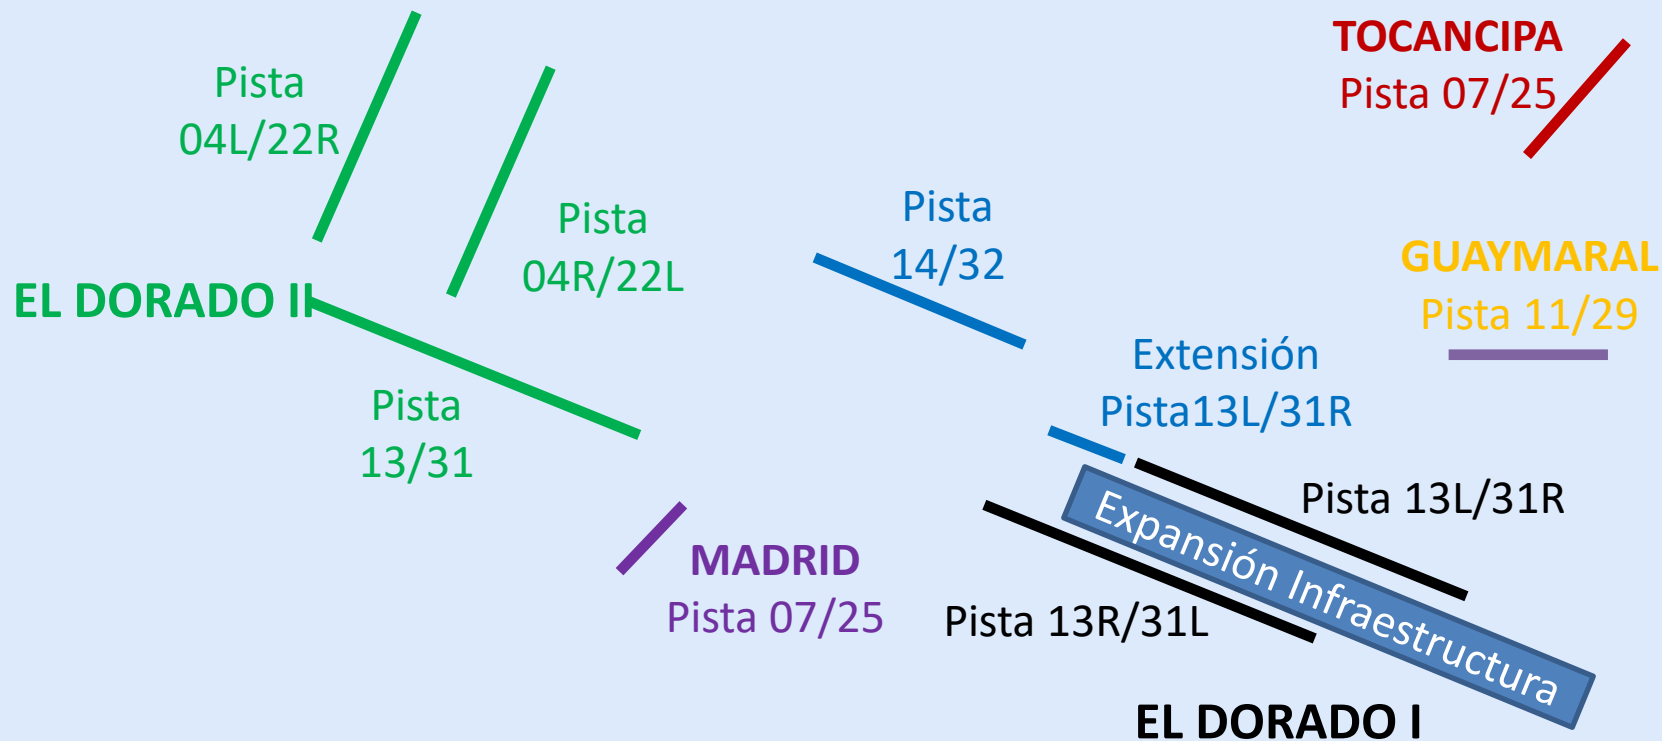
Pista
04L/22R

Pista
04R/22L

EL DORADO II

Pista
13/31

Pista
14/32

TOCANCIPA
Pista 07/25

GUAYMARAL
Pista 11/29

Extensión
Pista13L/31R

Pista 13L/31R

Expansión Infraestructura

MADRID
Pista 07/25

Pista 13R/31L

EL DORADO I